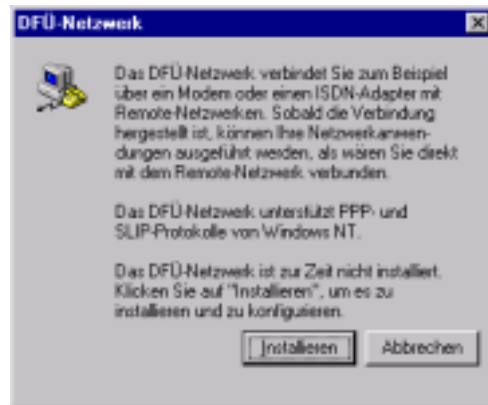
DFÜ-Netzwerk

Das DFÜ-Netzwerk verbindet Sie zum Beispiel über ein Modem oder einen ISDN-Adapter mit Remote-Netzwerken. Sobald die Verbindung hergestellt ist, können Ihre Netzwerkanwendungen ausgeführt werden, als wären Sie direkt mit dem Remote-Netzwerk verbunden.

Das DFÜ-Netzwerk unterstützt PPP- und SLIP-Protokolle von Windows NT.

Das DFÜ-Netzwerk ist zur Zeit nicht installiert. Klicken Sie auf "Installieren", um es zu installieren und zu konfigurieren.

Installieren

Abbrechen